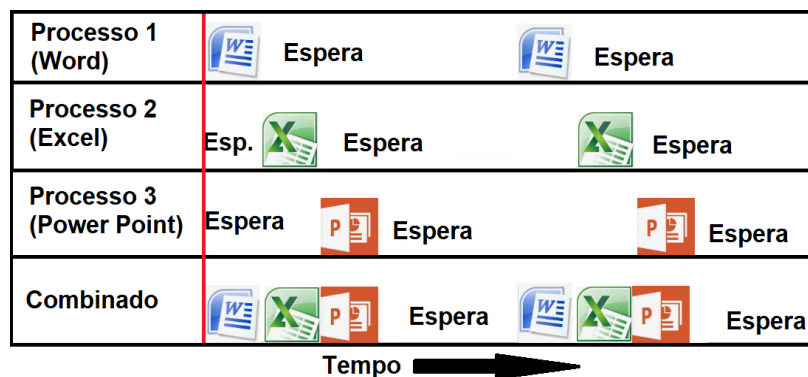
| Processo 1 (Word) | W Espera W Espera |
|---|---|
| Processo 2 (Excel) | Esp. X Espera X Espera |
| Processo 3 (Power Point) | Espera P Espera P Espera |
| Combinado | W X P Espera W X P Espera |

Tempo